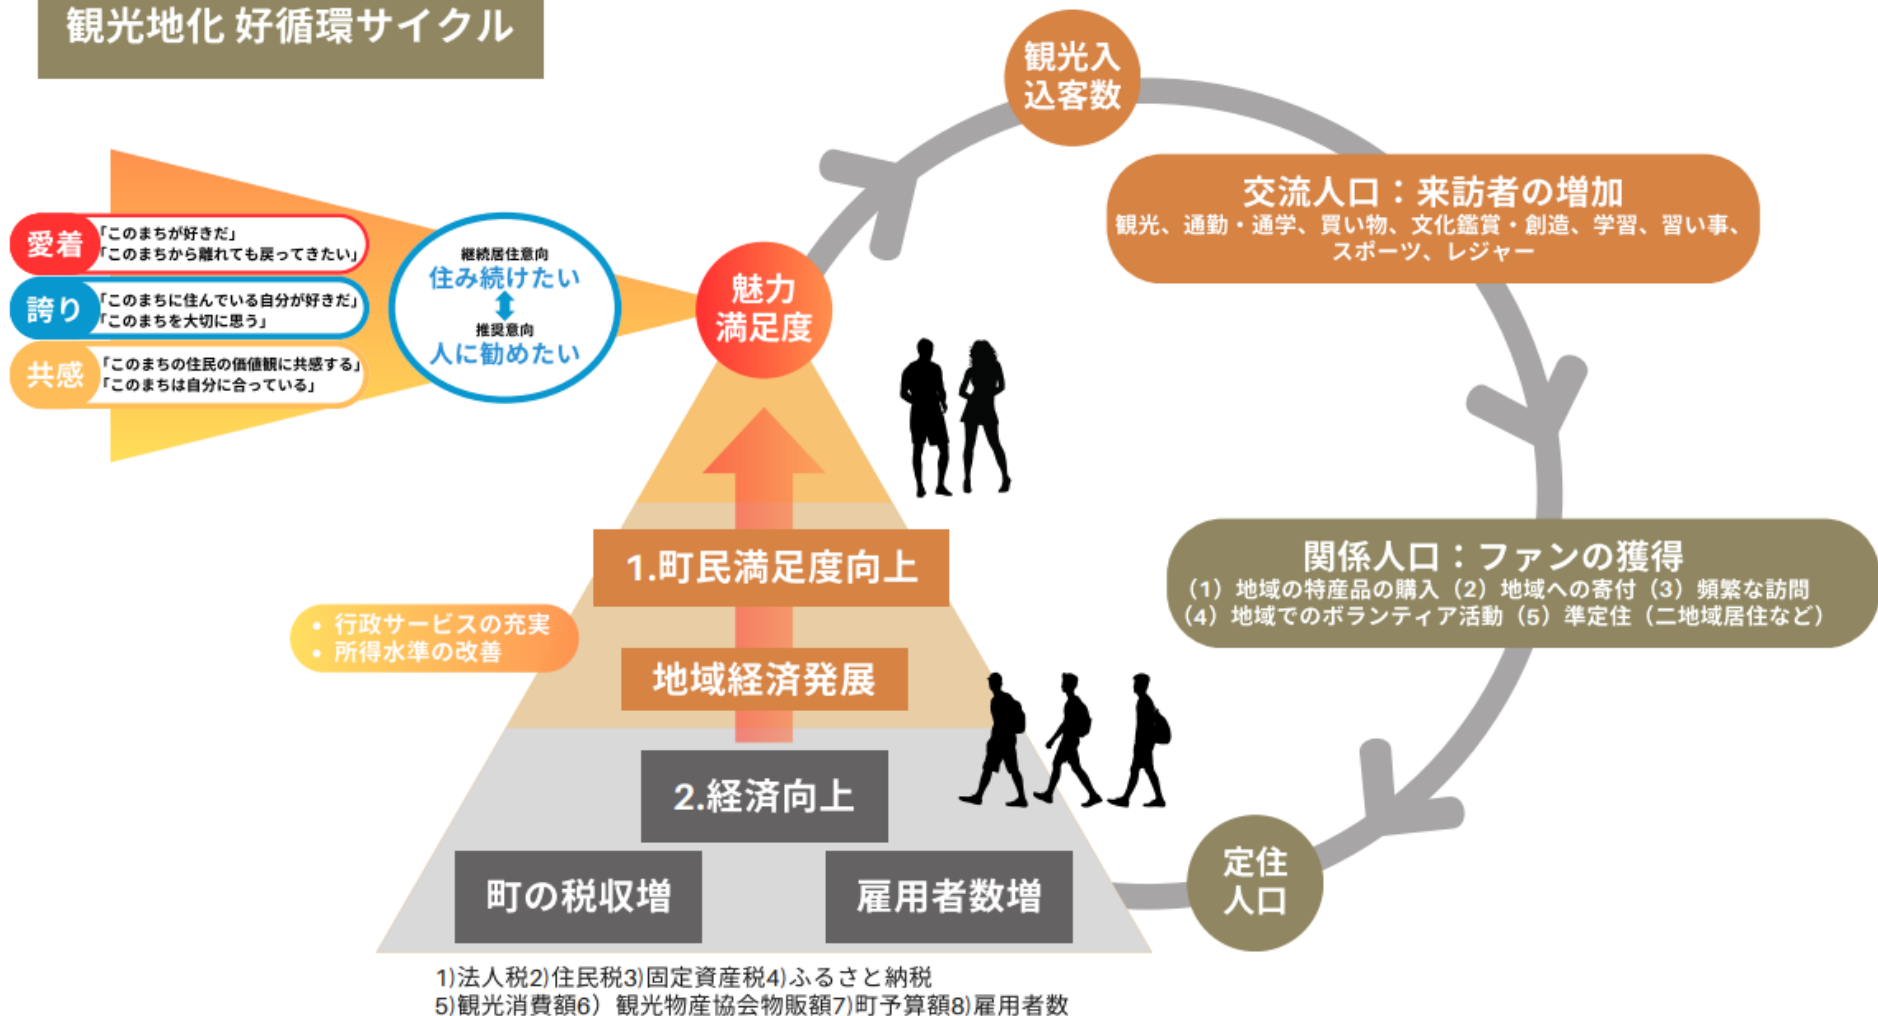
観光地化 好循環サイクル

愛着 「このまちが好きだ」
「このまちから離れても戻ってきたい」

誇り 「このまちに住んでいる自分が好きだ」
「このまちを大切に思う」

共感 「このまちの住民の価値観に共感する」
「このまちは自分に合っている」

継続居住意向
住み続けたい
推奨意向
人に勧めたい

魅力満足度

観光入込客数

交流人口：来訪者の増加
観光、通勤・通学、買い物、文化鑑賞・創造、学習、習い事、スポーツ、レジャー

関係人口：ファンの獲得
（1）地域の特産品の購入（2）地域への寄付（3）頻繁な訪問
（4）地域でのボランティア活動（5）準定住（二地域居住など）

定住人口

1.町民満足度向上

• 行政サービスの充実
• 所得水準の改善

地域経済発展

2.経済向上

町の税収増

雇用者数増

1)法人税2)住民税3)固定資産税4)ふるさと納税
5)観光消費額6）観光物産協会物販額7)町予算額8)雇用者数